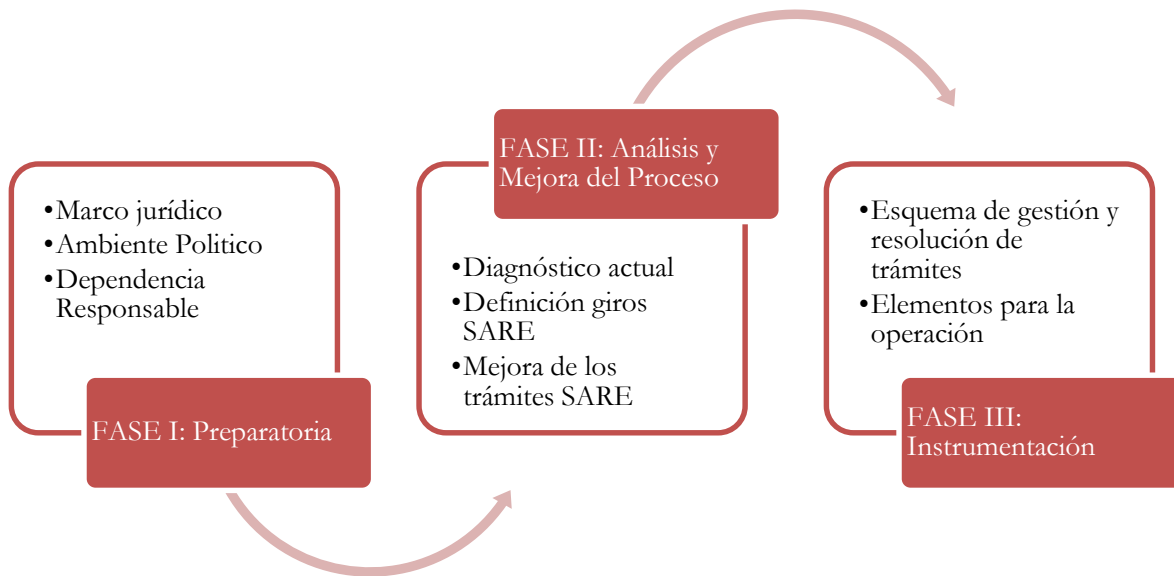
•Marco jurídico
•Ambiente Politico
•Dependencia Responsable

FASE I: Preparatoria

FASE II: Análisis y Mejora del Proceso

•Diagnóstico actual
•Definición giros SARE
•Mejora de los trámites SARE

•Esquema de gestión y resolución de trámites
•Elementos para la operación

FASE III: Instrumentación